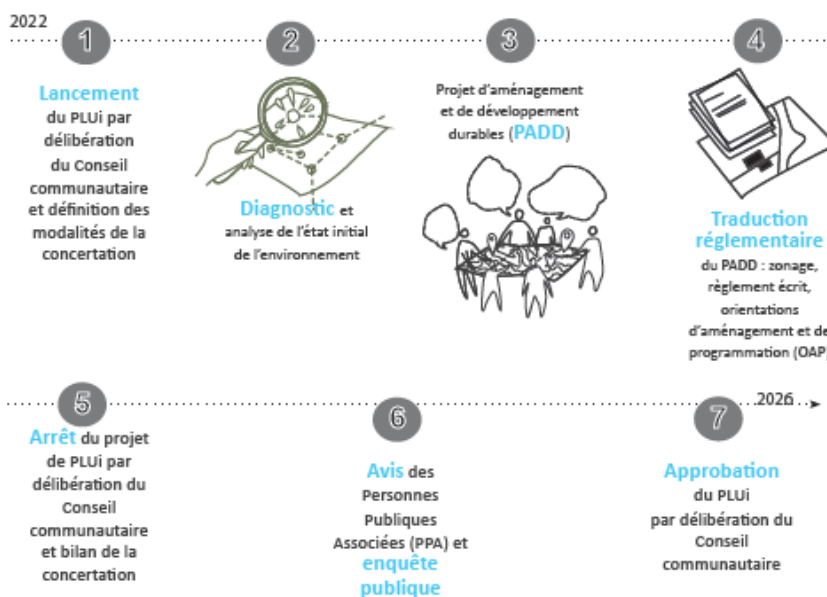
2022

1

Lancement du PLUi par délibération du Conseil communautaire et définition des modalités de la concertation

2

Diagnostic et analyse de l'état initial de l'environnement

3

Projet d'aménagement et de développement durables (PADD)

4

Traduction réglementaire du PADD : zonage, règlement écrit, orientations d'aménagement et de programmation (OAP)

2026

5

Arrêt du projet de PLUi par délibération du Conseil communautaire et bilan de la concertation

6

Avis des Personnes Publiques Associées (PPA) et enquête publique

7

Approbation du PLUi par délibération du Conseil communautaire